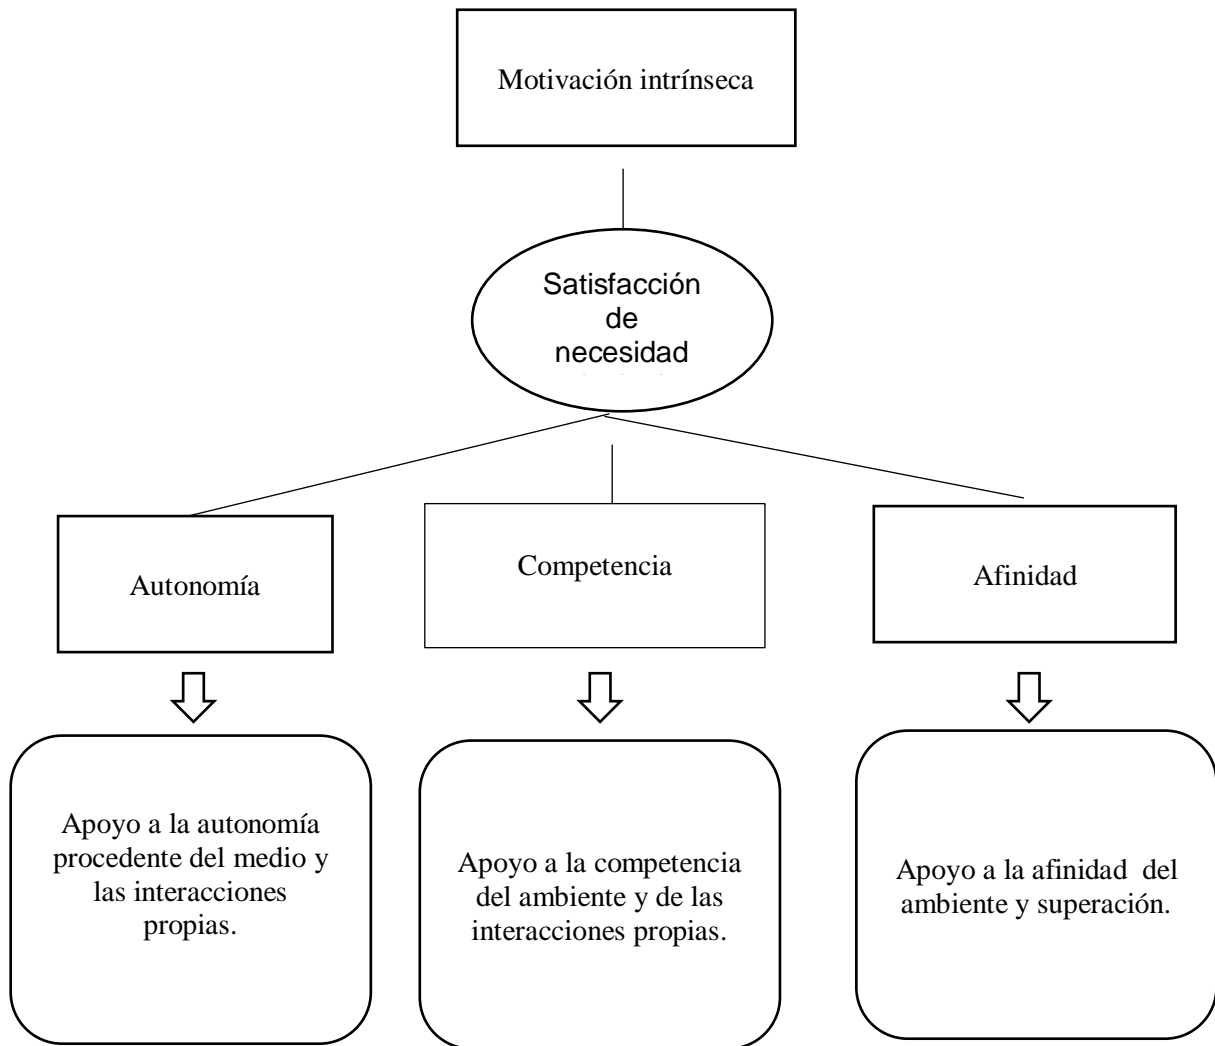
Motivación intrínseca

Satisfacción de necesidad

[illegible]

Autonomía

Competencia

Afinidad

Apoyo a la autonomía procedente del medio y las interacciones propias.

Apoyo a la competencia del ambiente y de las interacciones propias.

Apoyo a la afinidad del ambiente y superación.